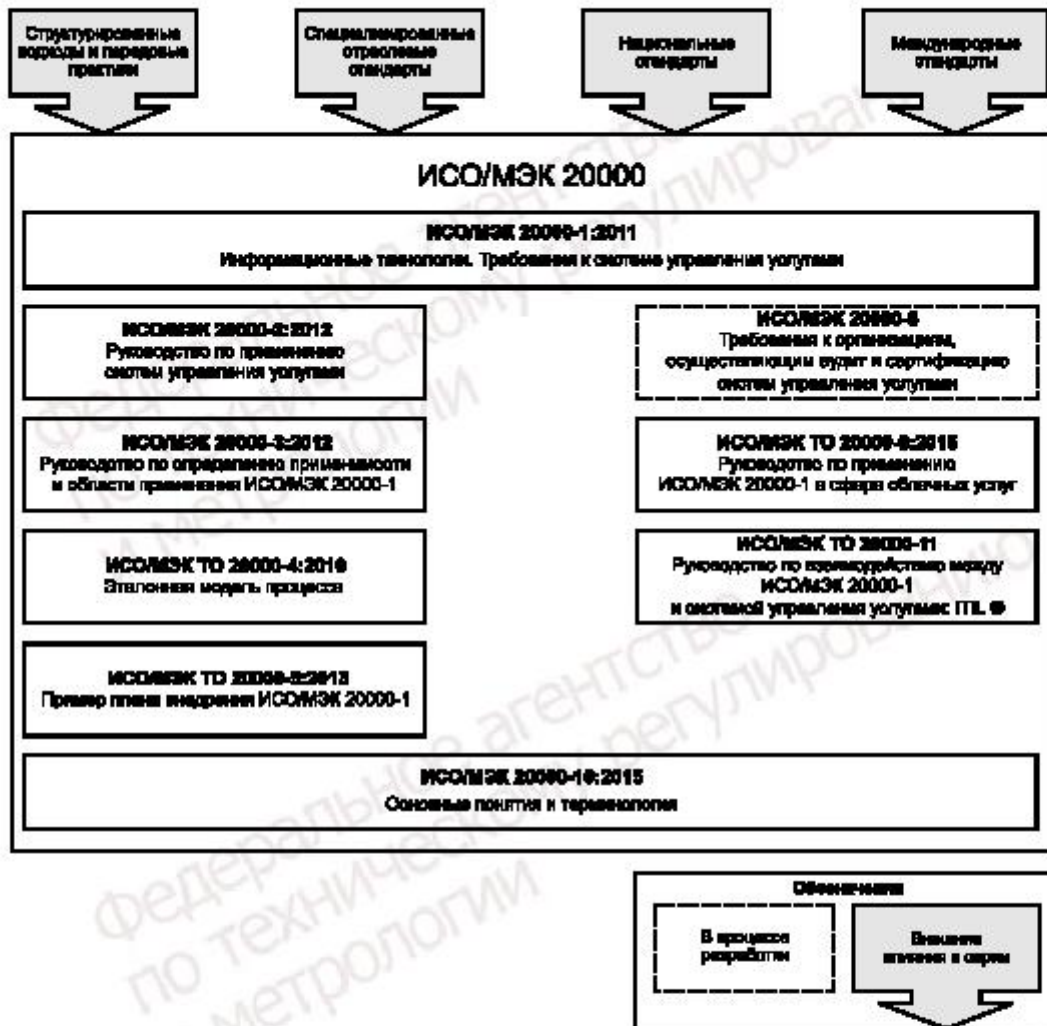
Структурированные подходы и передовые практики

Специализированные отраслевые стандарты

Национальные стандарты

Международные стандарты

ИСО/МЭК 20000

ИСО/МЭК 20000-1:2011
Информационные технологии. Требования к системе управления услугами

ИСО/МЭК 20000-2:2012
Руководство по применению системы управления услугами

ИСО/МЭК 20000-6
Требования к организациям, осуществляющим аудит и сертификацию системы управления услугами

ИСО/МЭК 20000-3:2012
Руководство по определению применимости и области применения ИСО/МЭК 20000-1

ИСО/МЭК ТО 20000-9:2015
Руководство по применению ИСО/МЭК 20000-1 в сфере облачных услуг

ИСО/МЭК ТО 20000-4:2010
Эталонная модель процесса

ИСО/МЭК ТО 20000-11
Руководство по взаимодействию между ИСО/МЭК 20000-1 и системой управления услугами: ITIL ®

ИСО/МЭК ТО 20000-5:2013
Пример плана внедрения ИСО/МЭК 20000-1

ИСО/МЭК 20000-10:2015
Основные понятия и терминология

Обозначения

В процессе разработки

Внешние влияния и связи

Федеральное агентство по техническому регулированию и метрологии